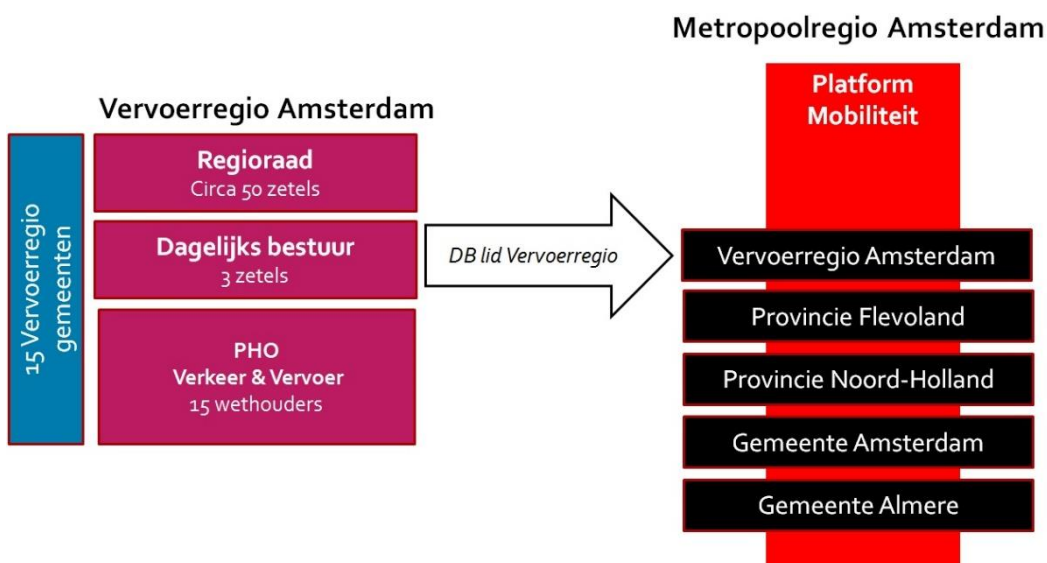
Metropoolregio Amsterdam

Vervoerregio Amsterdam

15 Vervoerregio gemeenten

Regioraad
Circa 50 zetels

Dagelijks bestuur
3 zetels

PHO
Verkeer & Vervoer
15 wethouders

DB lid Vervoerregio

Platform Mobiliteit

Vervoerregio Amsterdam

Provincie Flevoland

Provincie Noord-Holland

Gemeente Amsterdam

Gemeente Almere